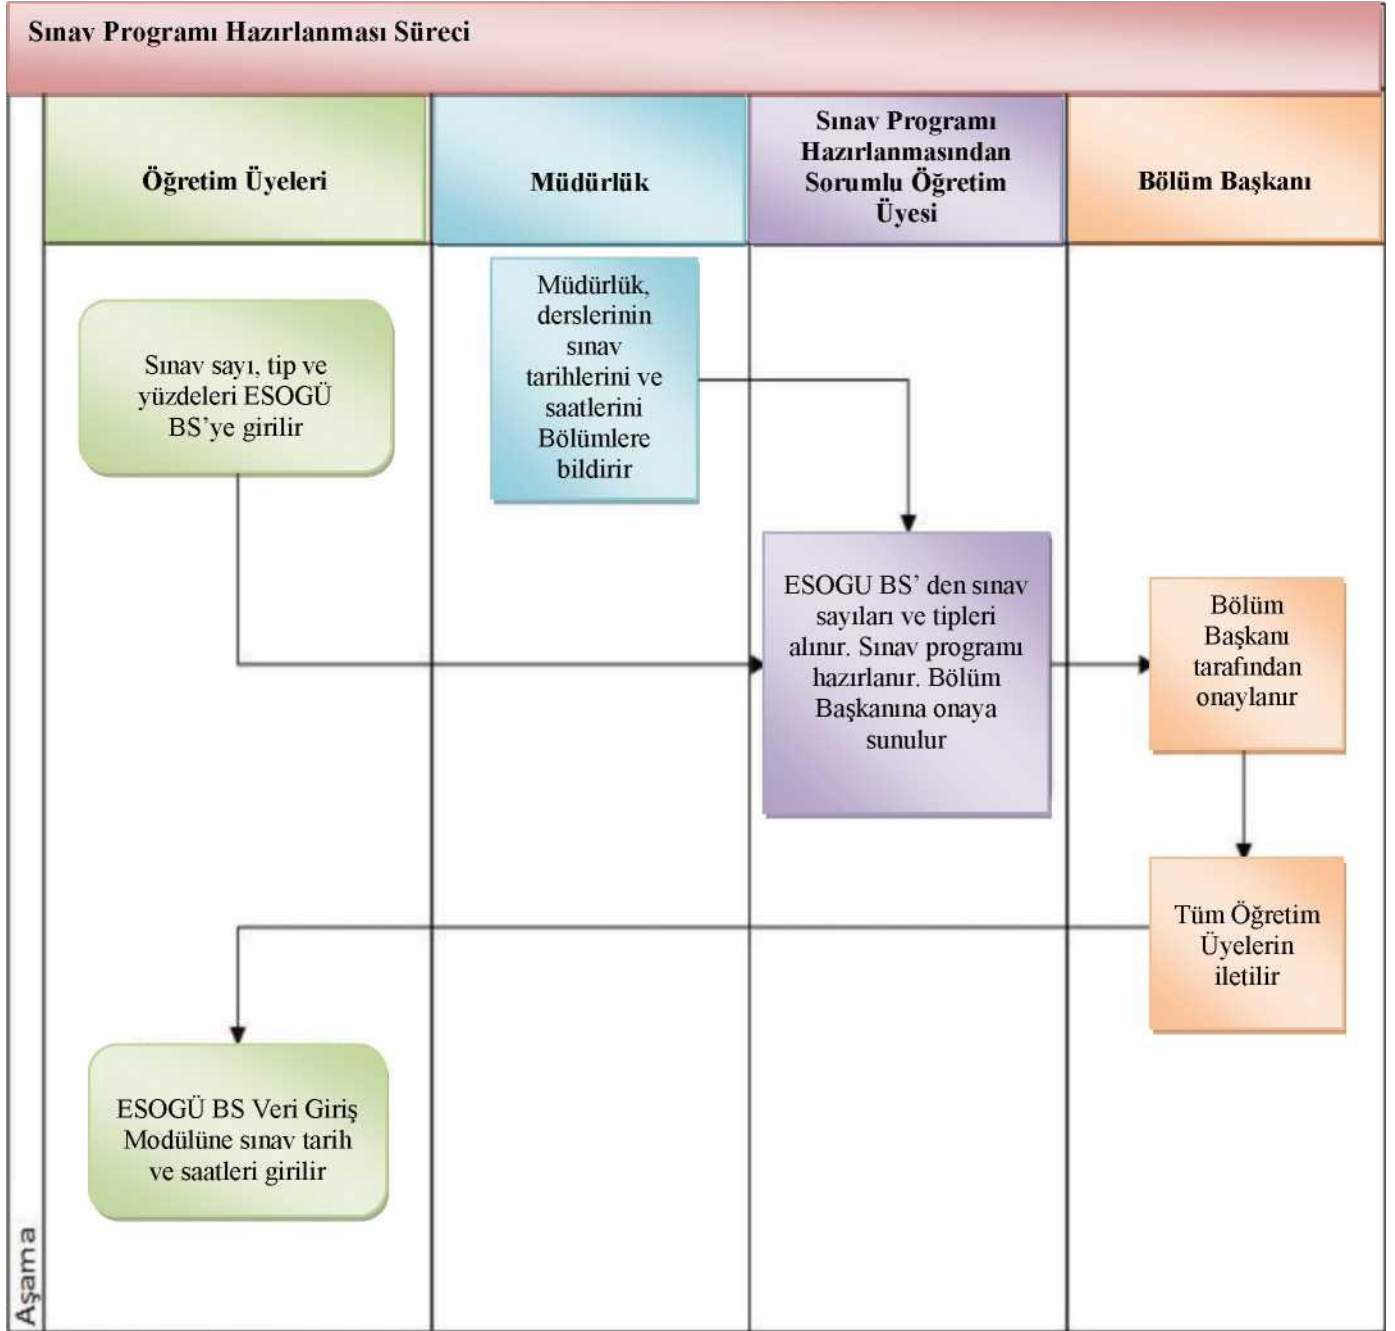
Sınav Programı Hazırlanması Süreci

Öğretim Üyeleri

Müdürlük

Sınav Programı Hazırlanmasından Sorumlu Öğretim Üyesi

Bölüm Başkanı

Sınav sayı, tip ve yüzdeleri ESOGÜ BS'ye girilir

Müdürlük, derslerinin sınav tarihlerini ve saatlerini Bölümlere bildirir

ESOGU BS' den sınav sayıları ve tipleri alınır. Sınav programı hazırlanır. Bölüm Başkanına onaya sunulur

Bölüm Başkanı tarafından onaylanır

Tüm Öğretim Üyelerin iletilir

ESOGÜ BS Veri Giriş Modülüne sınav tarih ve saatleri girilir

Aşama